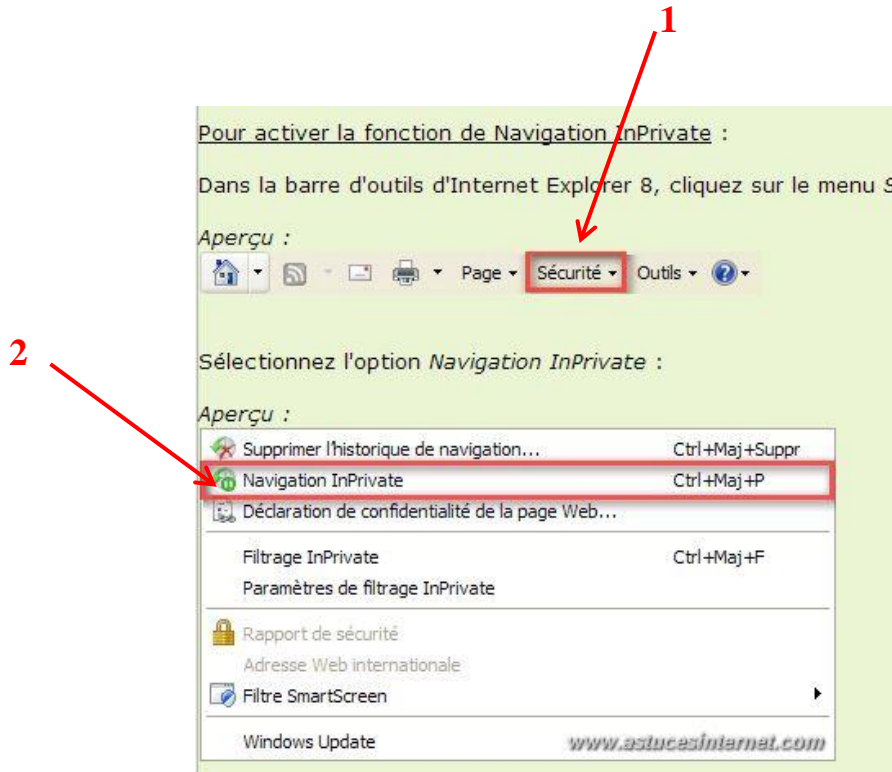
1

Pour activer la fonction de Navigation InPrivate :

Dans la barre d'outils d'Internet Explorer 8, cliquez sur le menu S

Aperçu :

Page ▾ Sécurité ▾ Outils ▾

2

Sélectionnez l'option Navigation InPrivate :

Aperçu :

Supprimer l'historique de navigation... Ctrl+Maj+Suppr
Navigation InPrivate Ctrl+Maj+P
Déclaration de confidentialité de la page Web...
Filtrage InPrivate Ctrl+Maj+F
Paramètres de filtrage InPrivate
Rapport de sécurité
Adresse Web internationale
Filtre SmartScreen
Windows Update

www.astucesinternet.com